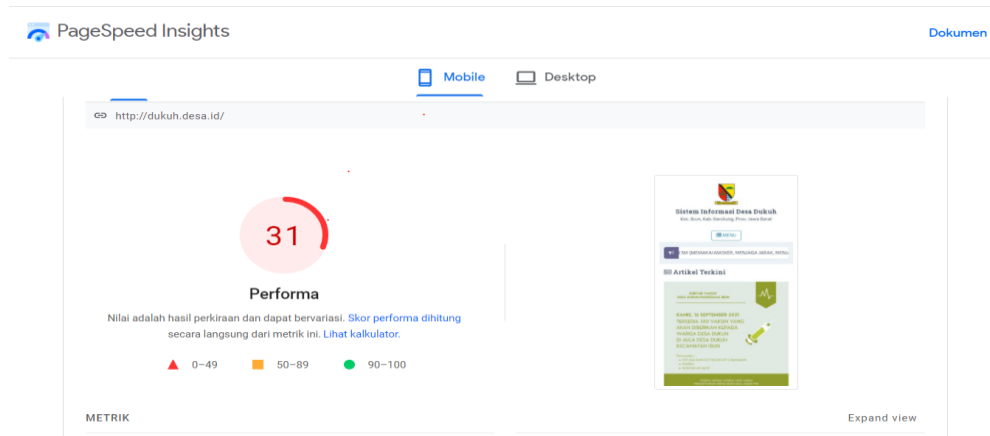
PageSpeed Insights

Dokumen

Mobile

Desktop

http://dukuh.desa.id/

31

Performa

Nilai adalah hasil perkiraan dan dapat bervariasi. Skor performa dihitung secara langsung dari metrik ini. Lihat kalkulator.

0–49

50–89

90–100

Sistem Informasi Desa Dukuh

MENU

Artikel Terkini

METRIK

Expand view